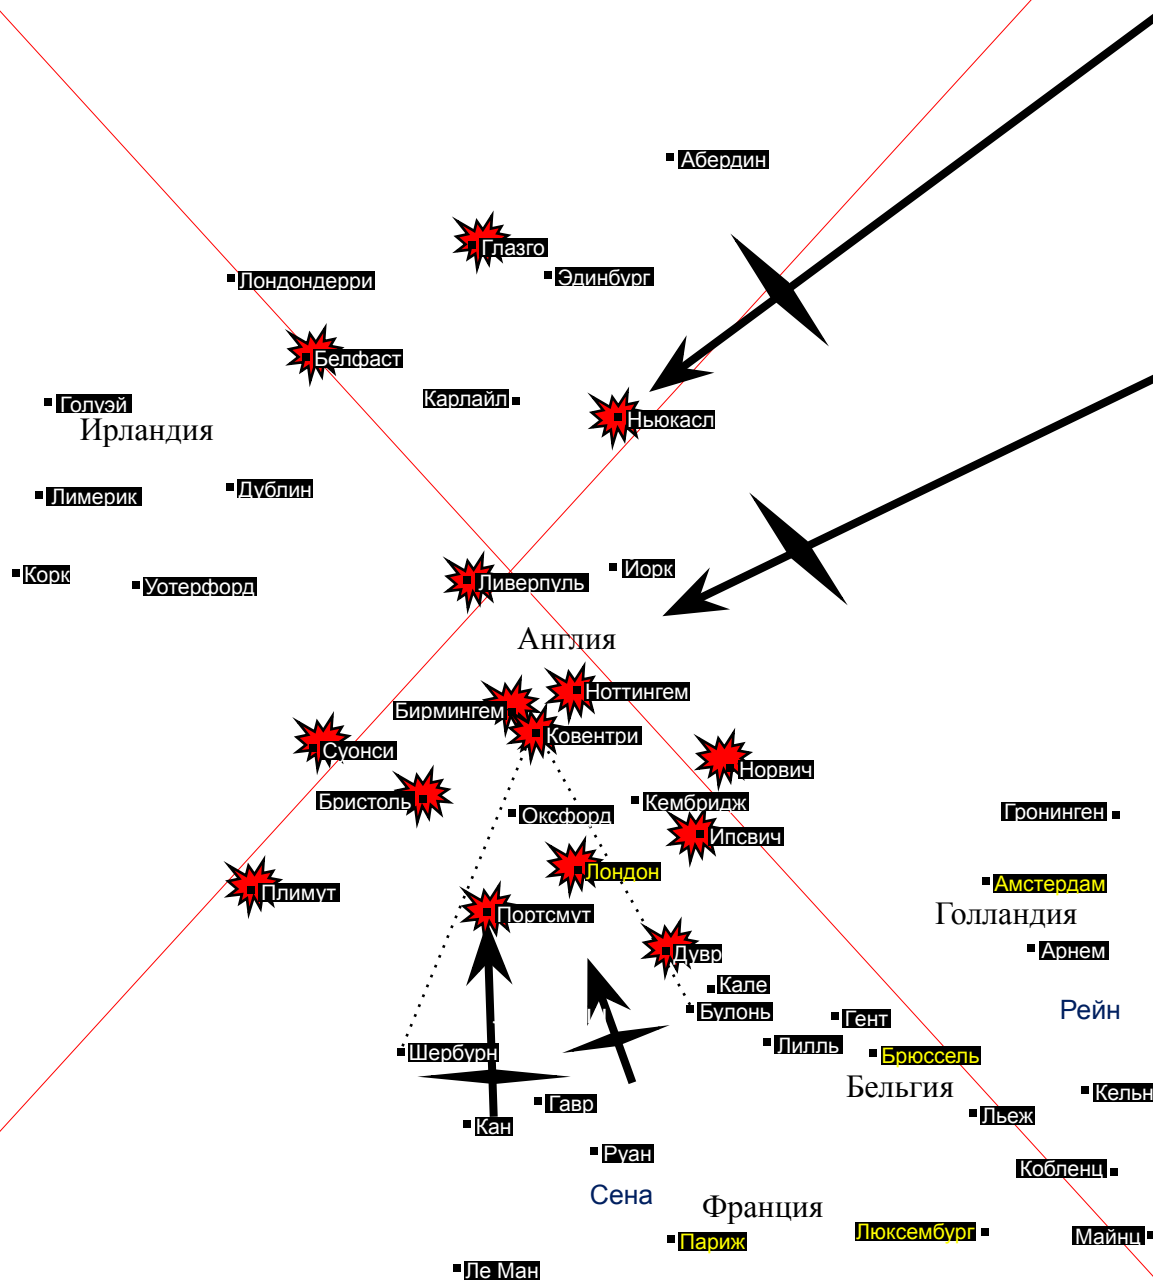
Абердин
Глазго
Эдинбург
Лондондерри
Белфаст
Голуэй
Ирландия
Карлайл
Ньюкасл
Лимерик
Дублин
Корк
Уотерфорд
Ливерпуль
Иорк
Англия
Бирмингем
Ноттингем
Ковентри
Суонси
Норвич
Бристоль
Оксфорд
Кембридж
Гронинген
Ипсвич
Лондон
Плимут
Амстердам
Голландия
Портсмут
Дувр
Арнем
Кале
Булонь
Рейн
Гент
Шербург
Лилль
Брюссель
Бельгия
Кельн
Гавр
Льеж
Кан
Руан
Кобленц
Сена
Франция
Люксембург
Париж
Майнц
Ле Ман